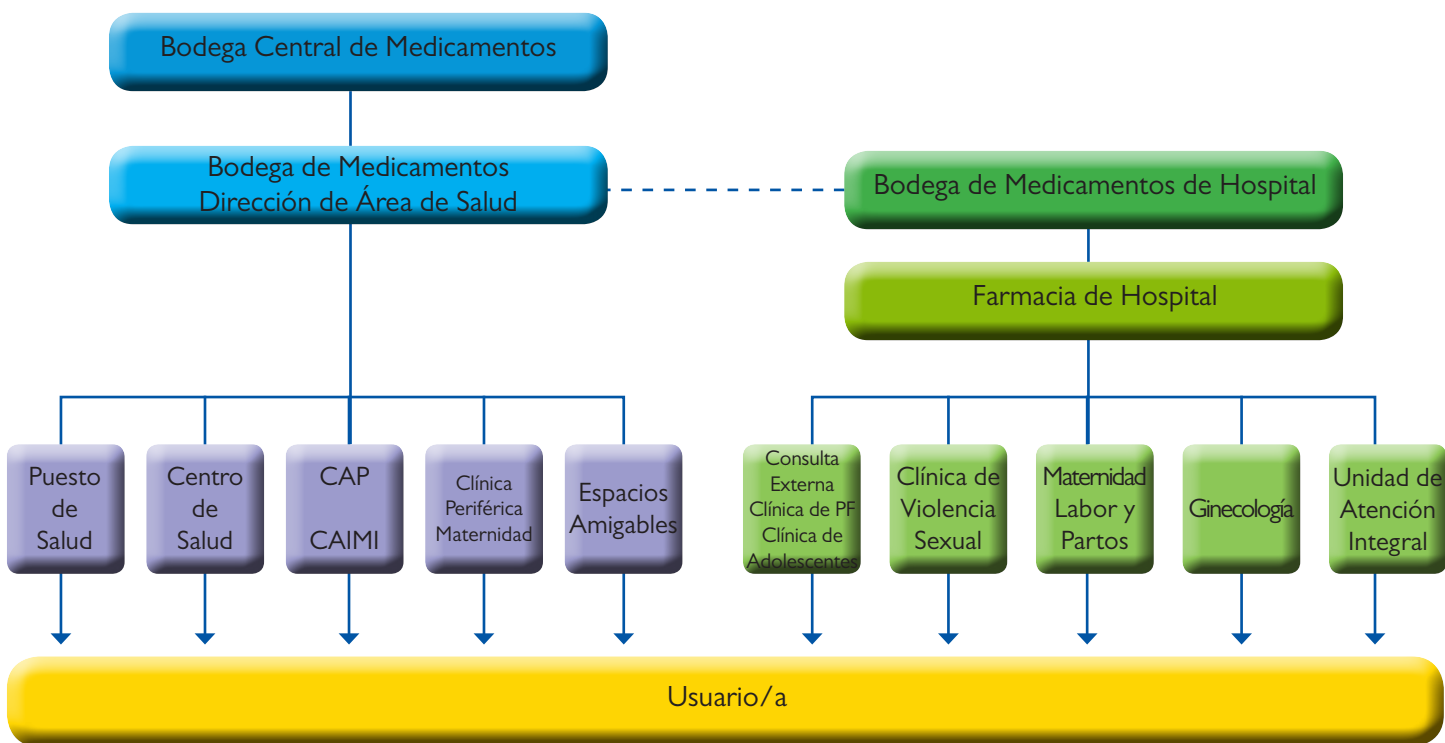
Bodega Central de Medicamentos

Bodega de Medicamentos Dirección de Área de Salud

Bodega de Medicamentos de Hospital

Farmacia de Hospital

Puesto de Salud

Centro de Salud

CAP

CAIMI

Clínica Periférica Maternidad

Espacios Amigables

Consulta Externa Clínica de PF Clínica de Adolescentes

Clínica de Violencia Sexual

Maternidad Labor y Partos

Ginecología

Unidad de Atención Integral

Usuario/a